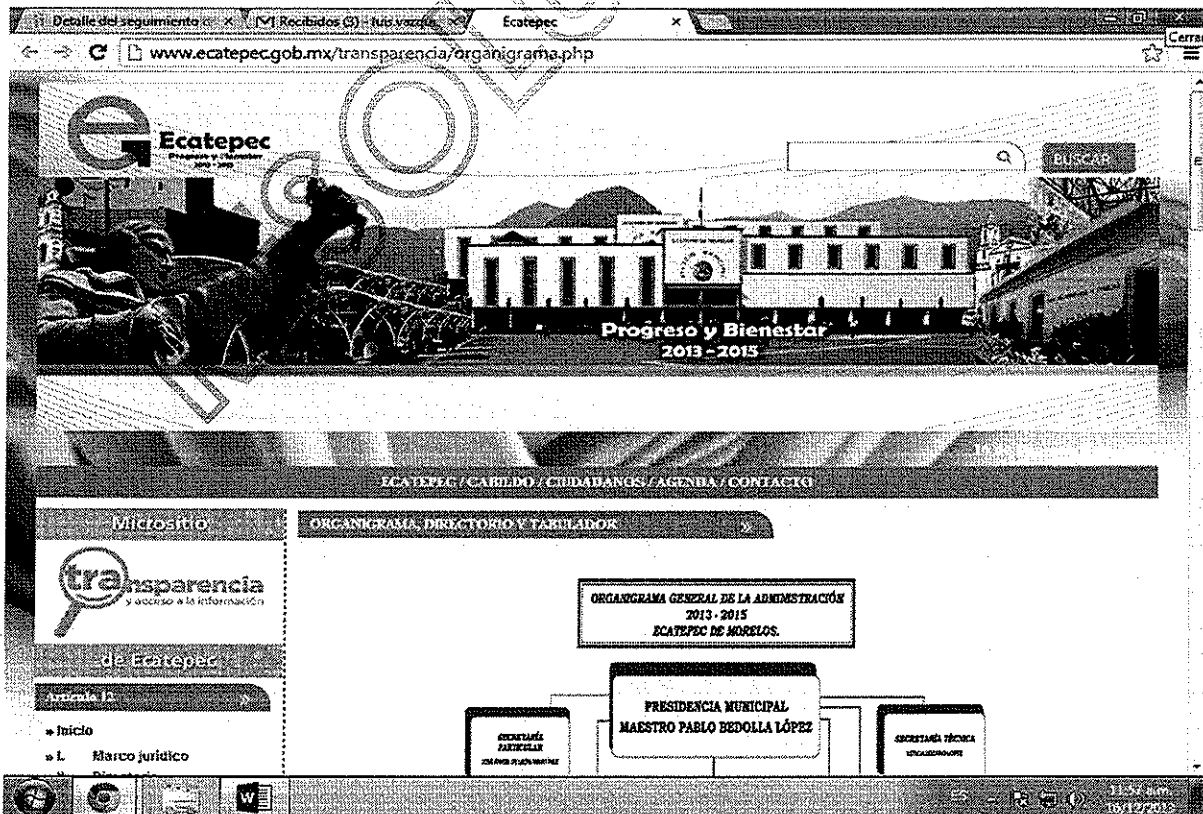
Detalle del seguimiento | Recibidos (3) - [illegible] | Ecatepec

www.ecatepec.gob.mx/transparencia/organigrama.php

Cerrar

Ecatepec
Progreso y Bienestar
2013 - 2015

BUSCAR

Progreso y Bienestar
2013 - 2015

ECATEPEC / CABILDO / CIUDADANOS / AGENDA / CONTACTO

Micrositio

transparencia
y acceso a la información

de Ecatepec

Artículo 12

» Inicio
» I. Marco jurídico
» II. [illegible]

ORGANIGRAMA, DIRECTORIO Y TABULADOR

ORGANIGRAMA GENERAL DE LA ADMINISTRACIÓN
2013 - 2015
ECATEPEC DE MORELOS.

PRESIDENCIA MUNICIPAL
MAESTRO PABLO BEDOLLA LÓPEZ

SECRETARÍA PARTICULAR
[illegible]

SECRETARÍA TÉCNICA
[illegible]

ES
11:57 a.m.
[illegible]